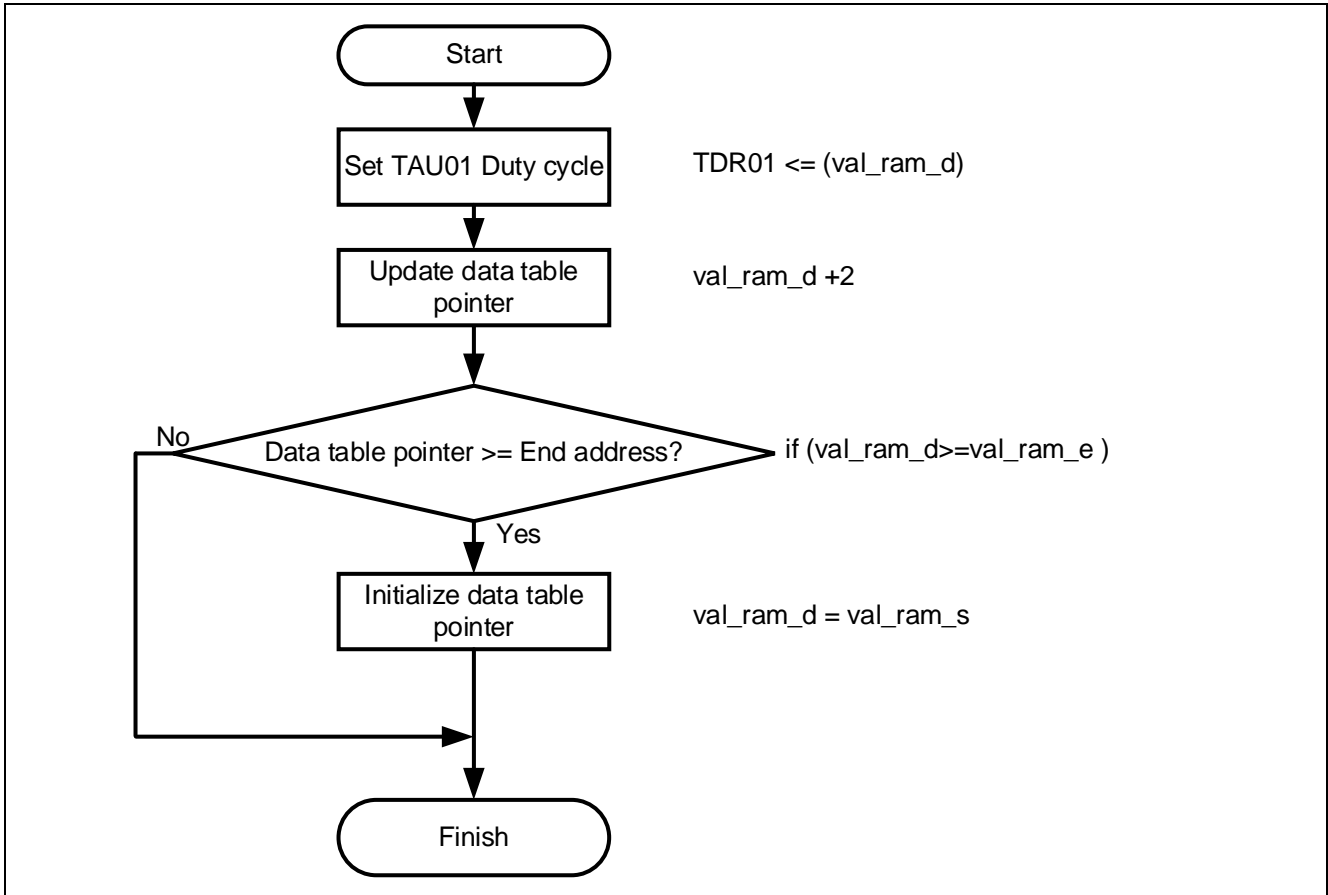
Start

Set TAU01 Duty cycle

TDR01 <= (val_ram_d)

Update data table pointer

val_ram_d +2

No

Data table pointer >= End address?

if (val_ram_d>=val_ram_e )

Yes

Initialize data table pointer

val_ram_d = val_ram_s

Finish